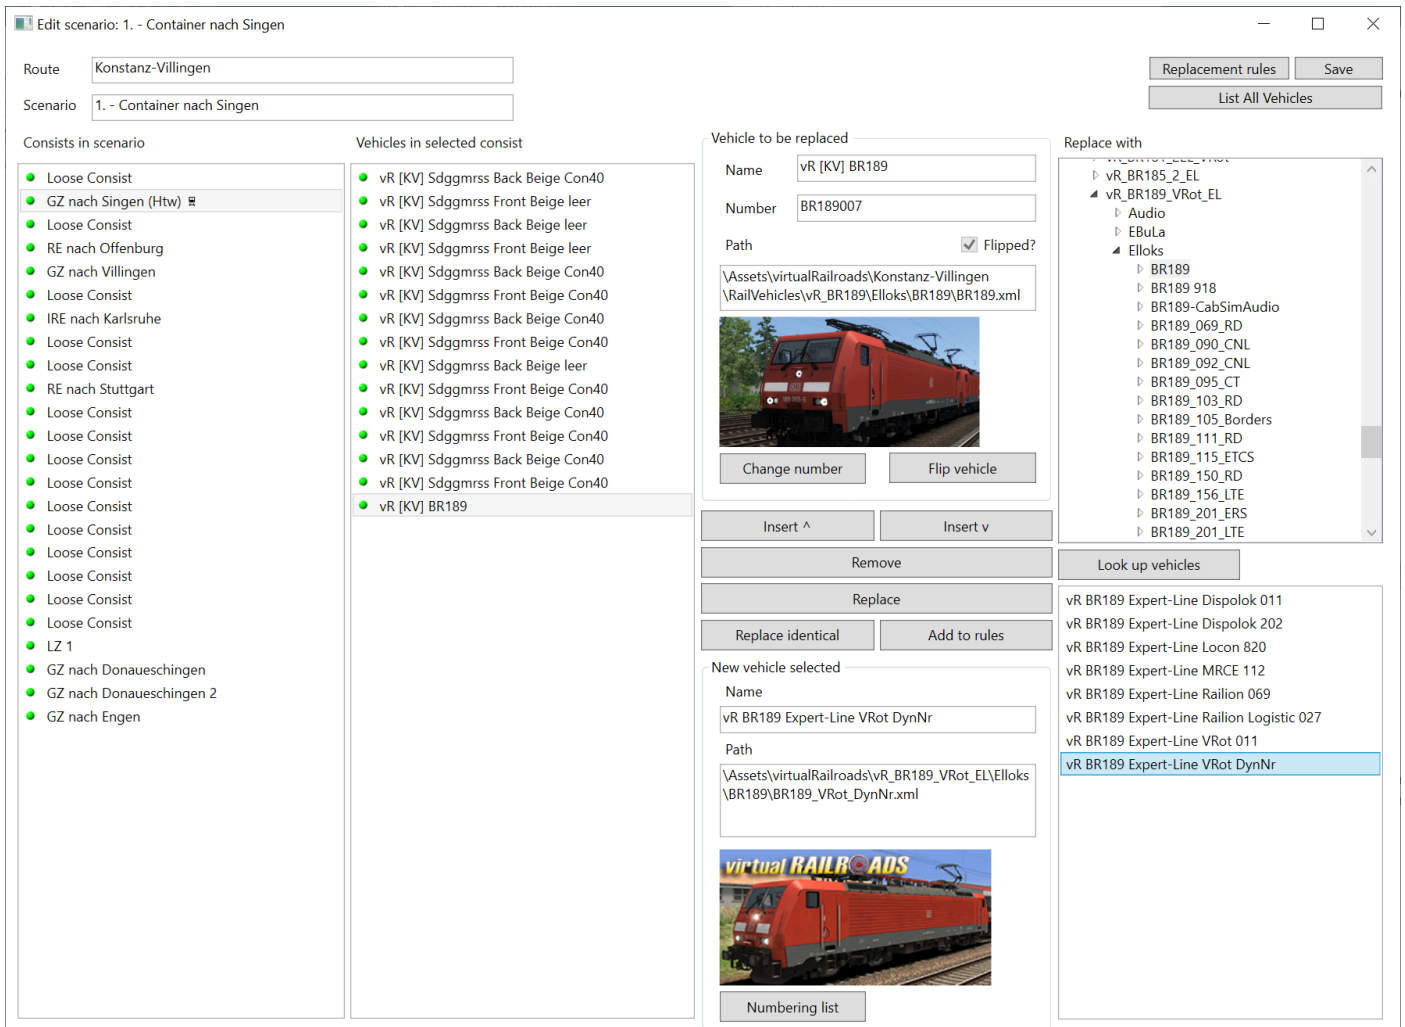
Edit scenario: 1. - Container nach Singen

Route Konstanz-Villingen
Scenario 1. - Container nach Singen

Replacement rules
Save
List All Vehicles

Consists in scenario
Loose Consist
GZ nach Singen (Htw)
Loose Consist
RE nach Offenburg
GZ nach Villingen
Loose Consist
IRE nach Karlsruhe
Loose Consist
Loose Consist
RE nach Stuttgart
Loose Consist
Loose Consist
Loose Consist
Loose Consist
Loose Consist
Loose Consist
Loose Consist
Loose Consist
Loose Consist
Loose Consist
LZ 1
GZ nach Donaueschingen
GZ nach Donaueschingen 2
GZ nach Engen

Vehicles in selected consist
vR [KV] Sdggmrss Back Beige Con40
vR [KV] Sdggmrss Front Beige leer
vR [KV] Sdggmrss Back Beige leer
vR [KV] Sdggmrss Front Beige leer
vR [KV] Sdggmrss Back Beige Con40
vR [KV] Sdggmrss Front Beige Con40
vR [KV] Sdggmrss Back Beige Con40
vR [KV] Sdggmrss Front Beige Con40
vR [KV] Sdggmrss Back Beige leer
vR [KV] Sdggmrss Front Beige Con40
vR [KV] Sdggmrss Back Beige Con40
vR [KV] Sdggmrss Front Beige Con40
vR [KV] Sdggmrss Back Beige Con40
vR [KV] Sdggmrss Front Beige Con40
vR [KV] BR189

Vehicle to be replaced
Name vR [KV] BR189
Number BR189007
Path Flipped?
\Assets\virtualRailroads\Konstanz-Villingen\RailVehicles\vR_BR189\Elloks\BR189\BR189.xml
Change number
Flip vehicle
Insert ^
Insert v
Remove
Replace
Replace identical
Add to rules
New vehicle selected
Name
vR BR189 Expert-Line VRot DynNr
Path
\Assets\virtualRailroads\vR_BR189_VRot_EL\Elloks\BR189\BR189_VRot_DynNr.xml
virtual RAILROADS
Numbering list

Replace with
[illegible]
vR_BR185_2_EL
vR_BR189_VRot_EL
Audio
EBuLa
Elloks
BR189
BR189 918
BR189-CabSimAudio
BR189_069_RD
BR189_090_CNL
BR189_092_CNL
BR189_095_CT
BR189_103_RD
BR189_105_Borders
BR189_111_RD
BR189_115_ETCS
BR189_150_RD
BR189_156_LTE
BR189_201_ERS
BR189_201_LTE
Look up vehicles
vR BR189 Expert-Line Dispolok 011
vR BR189 Expert-Line Dispolok 202
vR BR189 Expert-Line Locon 820
vR BR189 Expert-Line MRCE 112
vR BR189 Expert-Line Railion 069
vR BR189 Expert-Line Railion Logistic 027
vR BR189 Expert-Line VRot 011
vR BR189 Expert-Line VRot DynNr